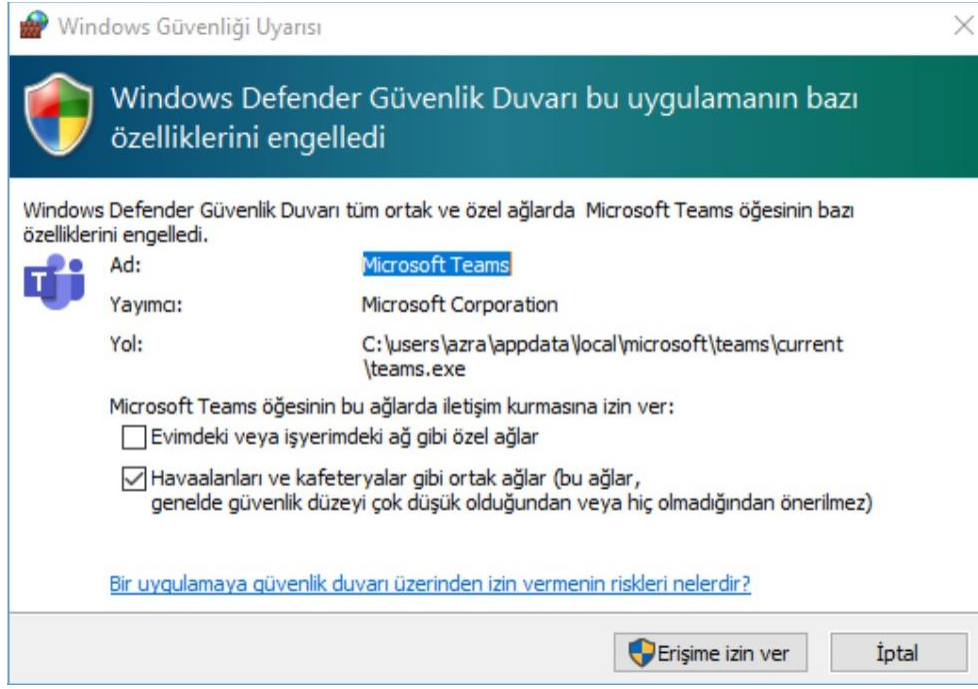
Windows Güvenliği Uyarısı

Windows Defender Güvenlik Duvarı bu uygulamanın bazı özelliklerini engelledi

Windows Defender Güvenlik Duvarı tüm ortak ve özel ağlarda Microsoft Teams öğesinin bazı özelliklerini engelledi.

Ad: Microsoft Teams
Yayımcı: Microsoft Corporation
Yol: C:\users\azra\appdata\local\microsoft\teams\current\teams.exe

Microsoft Teams öğesinin bu ağlarda iletişim kurmasına izin ver:
Evimdeki veya işyerimdeki ağ gibi özel ağlar
Havaalanları ve kafeteryalar gibi ortak ağlar (bu ağlar, genelde güvenlik düzeyi çok düşük olduğundan veya hiç olmadığından önerilmez)

Bir uygulamaya güvenlik duvarı üzerinden izin vermenin riskleri nelerdir?

Erişime izin ver
İptal